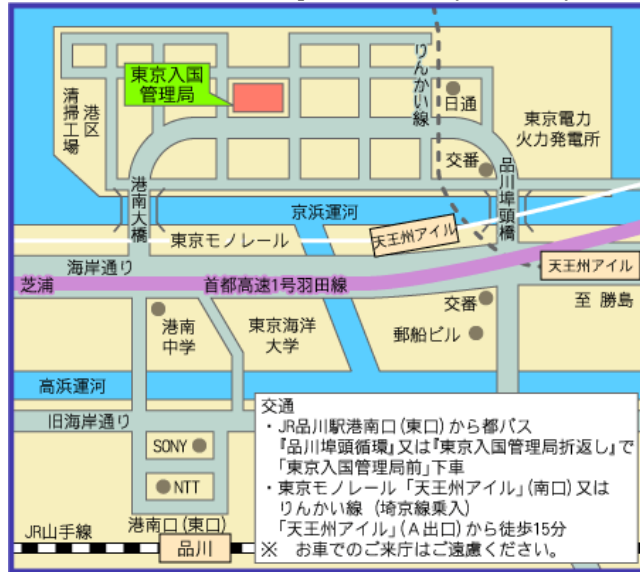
東京入国管理局

清掃工場

港区

りんかい線

日通

東京電力火力発電所

交番

品川埠頭橋

港南大橋

京浜運河

東京モノレール

天王州アイル

天王州アイル

海岸通り

芝浦

首都高速1号羽田線

至 勝島

交番

港南中学

東京海洋大学

郵船ビル

高浜運河

旧海岸通り

SONY

NTT

JR山手線

港南口(東口)

品川

交通
・JR品川駅港南口(東口)から都バス『品川埠頭循環』又は『東京入国管理局折返し』で「東京入国管理局前」下車
・東京モノレール「天王州アイル」(南口)又はりんかい線(埼京線乗入)「天王州アイル」(A出口)から徒歩15分
※ お車でのご来庁はご遠慮ください。